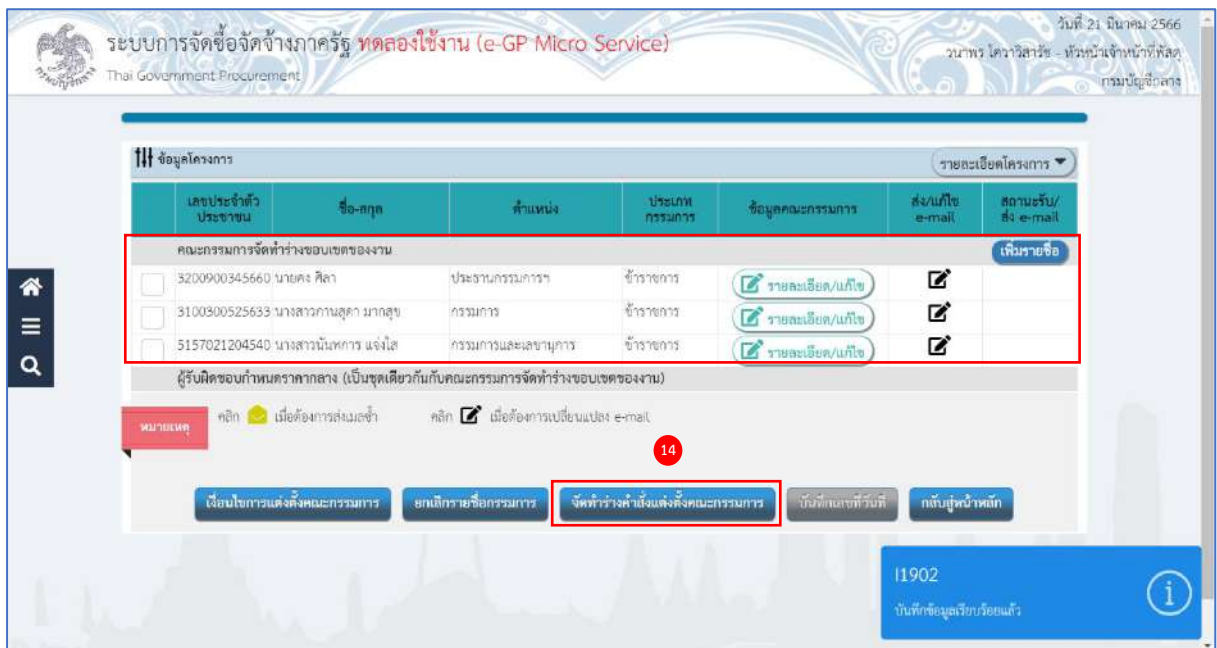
ระบบการจัดซื้อจัดจ้างภาครัฐ ทดลองใช้งาน (e-GP Micro Service)
Thai Government Procurement

วันที่ 21 มีนาคม 2566
วนาพร โคตรวิสารัช - หัวหน้าเจ้าหน้าที่พัสดุ
กรมบัญชีกลาง

ข้อมูลโครงการ

รายละเอียดโครงการ

| | เลขประจำตัวประชาชน | ชื่อ-สกุล | ตำแหน่ง | ประเภทกรรมการ | ข้อมูลคณะกรรมการ | ส่ง/แก้ไข e-mail | สถานะรับ/ส่ง e-mail |
|---|---|---|---|---|---|---|---|
| คณะกรรมการจัดทำร่างขอบเขตของงาน | | | | | | | เพิ่มรายชื่อ |
| | 3200900345660 | นายคง ศิลา | ประธานกรรมการฯ | ข้าราชการ | รายละเอียด/แก้ไข | | |
| | 3100300525633 | นางสาวกานสุดา มากสุข | กรรมการ | ข้าราชการ | รายละเอียด/แก้ไข | | |
| | 5157021204540 | นางสาวนันทการ แจ่งใส | กรรมการและเลขานุการ | ข้าราชการ | รายละเอียด/แก้ไข | | |
| ผู้รับผิดชอบกำหนดราคากลาง (เป็นชุดเดียวกันกับคณะกรรมการจัดทำร่างขอบเขตของงาน) | | | | | | | |

หมายเหตุ คลิก เมื่อต้องการส่งเมลซ้ำ คลิก เมื่อต้องการเปลี่ยนแปลง e-mail

14

เงื่อนไขการแต่งตั้งคณะกรรมการ ยกเลิกรายชื่อกรรมการ จัดทำร่างคำสั่งแต่งตั้งคณะกรรมการ บันทึกเลขที่วันที่ กลับสู่หน้าหลัก

I1902
บันทึกข้อมูลเรียบร้อยแล้ว